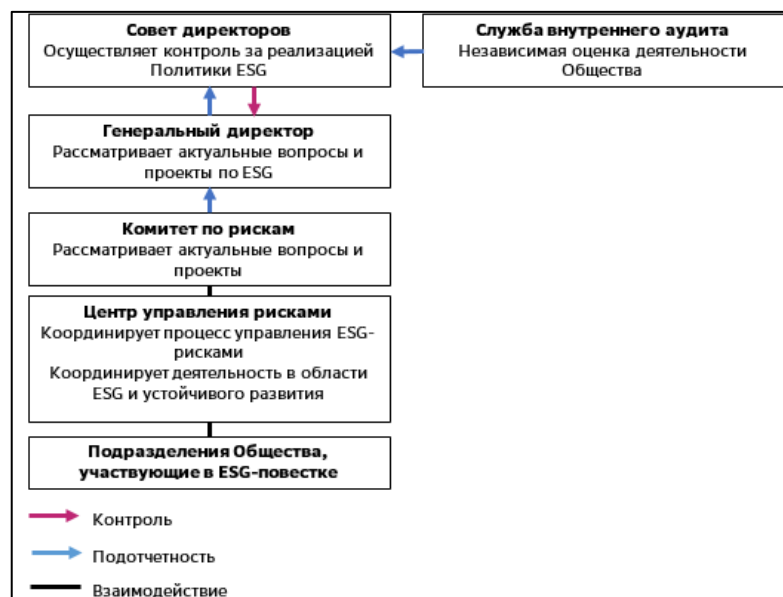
**Совет директоров**
Осуществляет контроль за реализацией Политики ESG

**Служба внутреннего аудита**
Независимая оценка деятельности Общества

**Генеральный директор**
Рассматривает актуальные вопросы и проекты по ESG

**Комитет по рискам**
Рассматривает актуальные вопросы и проекты

**Центр управления рисками**
Координирует процесс управления ESG-рисками
Координирует деятельность в области ESG и устойчивого развития

**Подразделения Общества, участвующие в ESG-повестке**

Контроль

Подотчетность

Взаимодействие